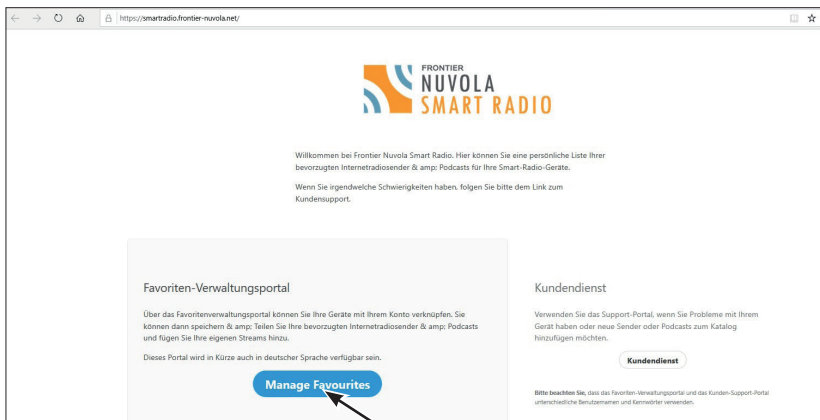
https://smartradio.frontier-nuvola.net/

FRONTIER
NUVOLA
SMART RADIO

Willkommen bei Frontier Nuvola Smart Radio. Hier können Sie eine persönliche Liste Ihrer bevorzugten Internetradiosender & amp; Podcasts für Ihre Smart-Radio-Geräte.

Wenn Sie irgendwelche Schwierigkeiten haben, folgen Sie bitte dem Link zum Kundensupport.

Favoriten-Verwaltungsportal

Über das Favoritenverwaltungsportal können Sie Ihre Geräte mit Ihrem Konto verknüpfen. Sie können dann speichern & amp; Teilen Sie Ihre bevorzugten Internetradiosender & amp; Podcasts und fügen Sie Ihre eigenen Streams hinzu.

Dieses Portal wird in Kürze auch in deutscher Sprache verfügbar sein.

Manage Favourites

Kundendienst

Verwenden Sie das Support-Portal, wenn Sie Probleme mit Ihrem Gerät haben oder neue Sender oder Podcasts zum Katalog hinzufügen möchten.

Kundendienst

Bitte beachten Sie, dass das Favoriten-Verwaltungsportal und das Kunden-Support-Portal unterschiedliche Benutzernamen und Kennwörter verwenden.